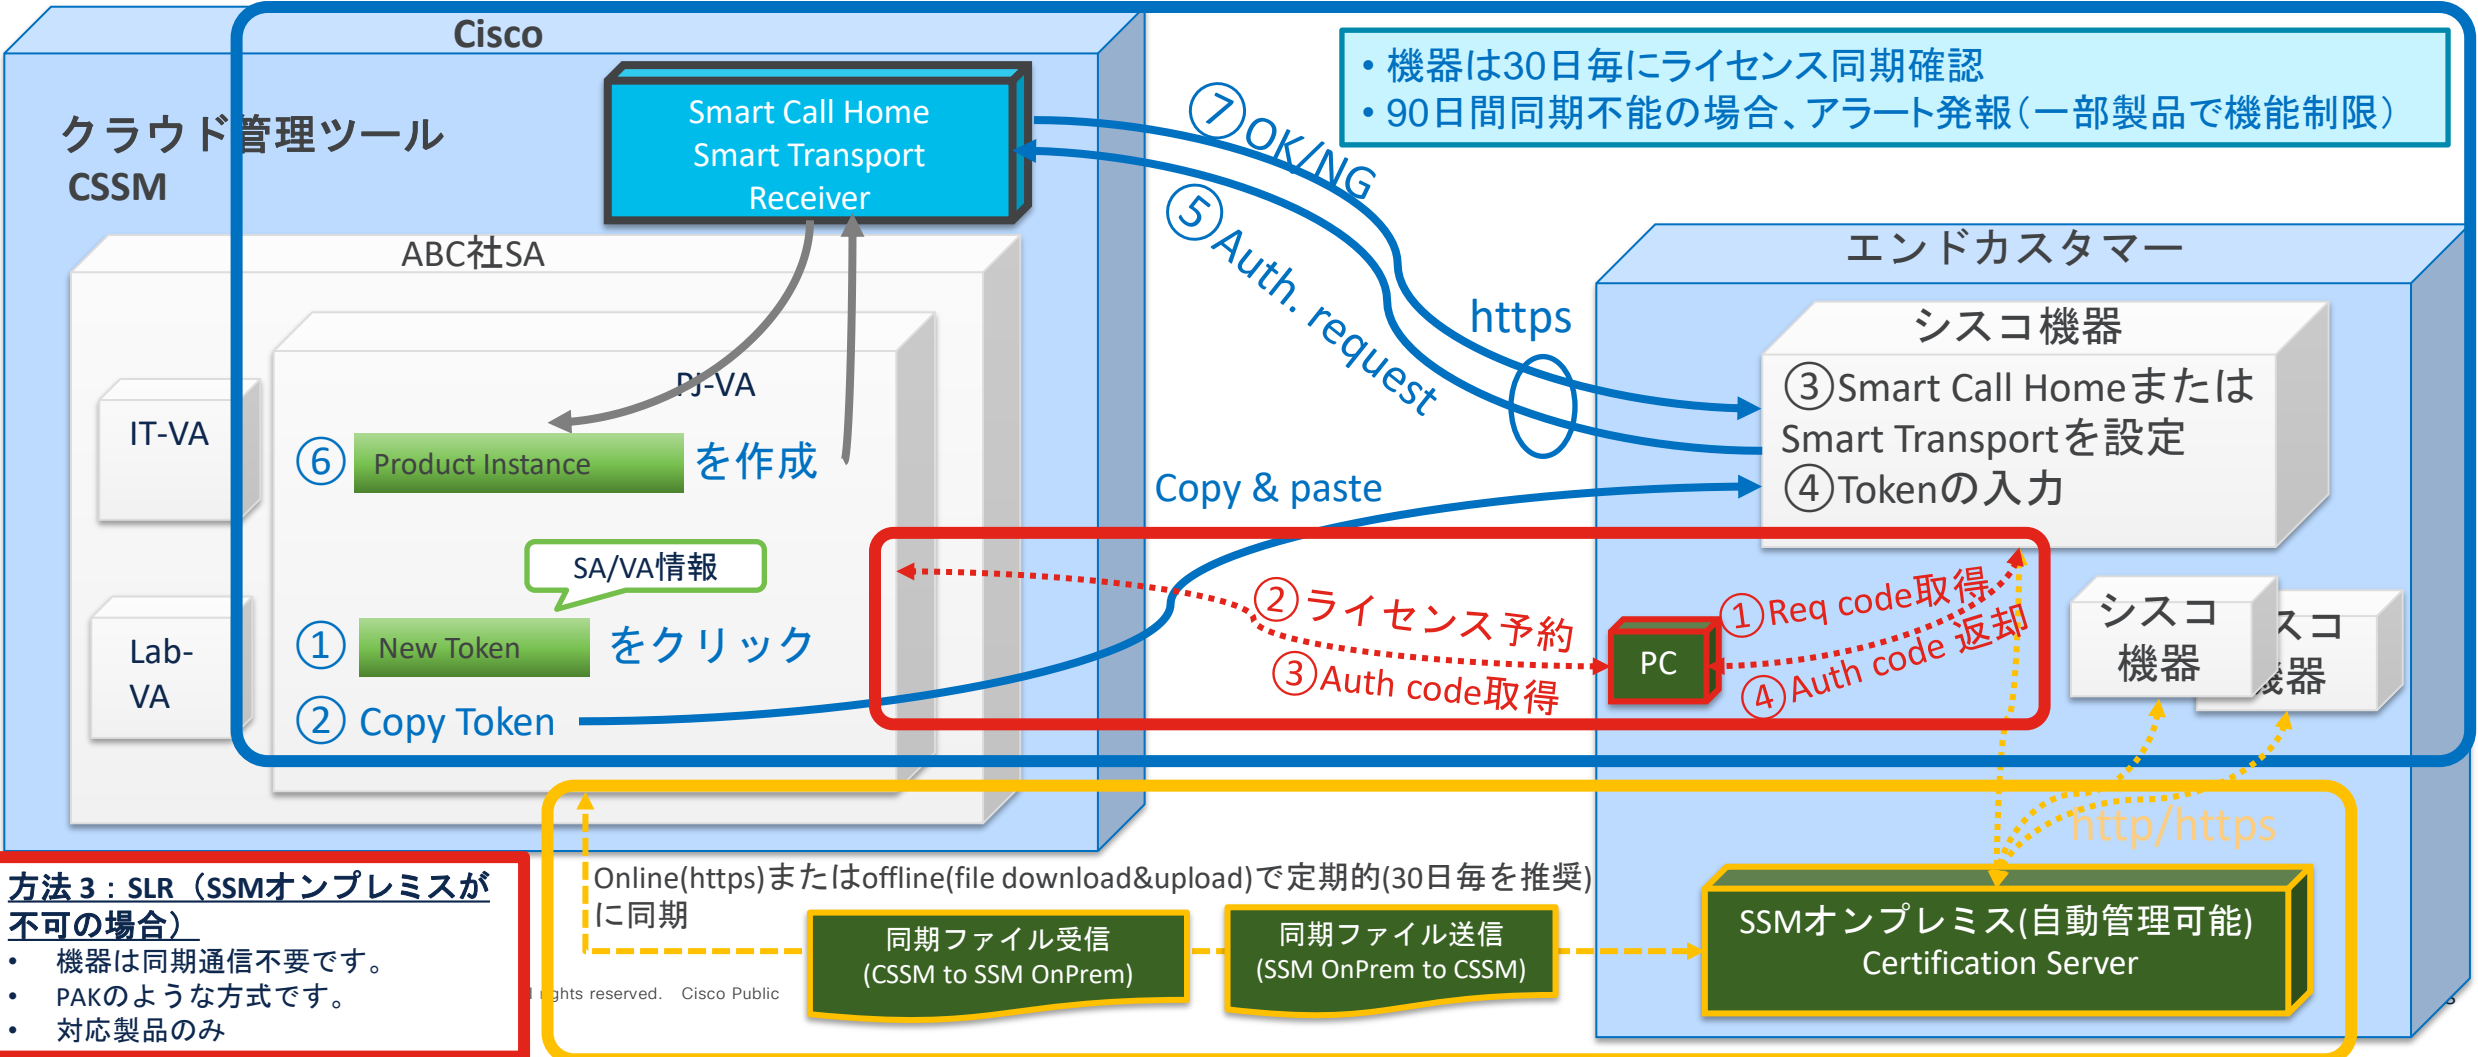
Cisco

クラウド管理ツール
CSSM

Smart Call Home
Smart Transport
Receiver

• 機器は30日毎にライセンス同期確認
• 90日間同期不能の場合、アラート発報（一部製品で機能制限）

⑦OK/NG
⑤Auth. request
https

ABC社SA

PJ-VA

IT-VA

Lab-VA

⑥ Product Instance を作成

SA/VA情報

① New Token をクリック

② Copy Token

Copy & paste

エンドカスタマー

シスコ機器
③Smart Call Homeまたは Smart Transportを設定
④Tokenの入力

②ライセンス予約
③Auth code取得
PC
①Req code取得
④Auth code 返却

シスコ機器

スコ機器

http/https

方法３：SLR（SSMオンプレミスが不可の場合）
• 機器は同期通信不要です。
• PAKのような方式です。
• 対応製品のみ

Online(https)またはoffline(file download&upload)で定期的(30日毎を推奨)に同期

同期ファイル受信 (CSSM to SSM OnPrem)

同期ファイル送信 (SSM OnPrem to CSSM)

SSMオンプレミス(自動管理可能)
Certification Server

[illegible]ghts reserved. Cisco Public